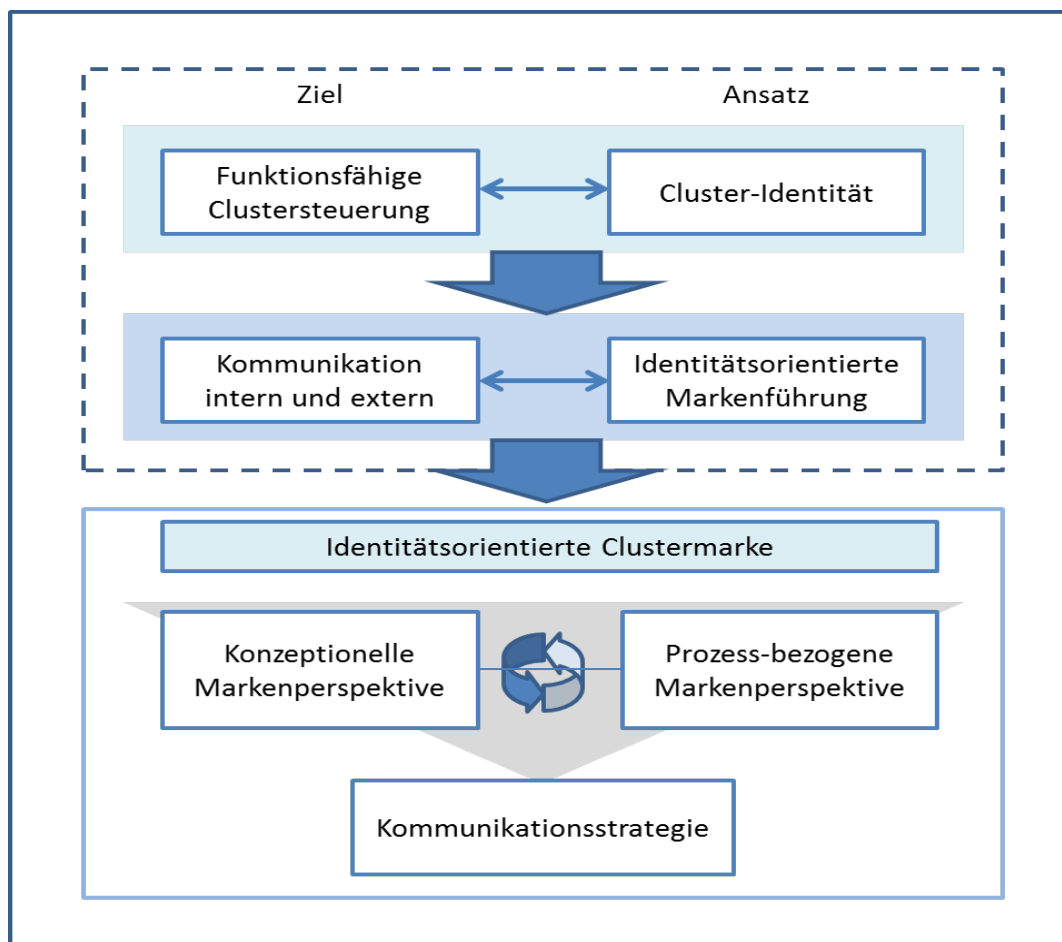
Ziel

Ansatz

Funktionsfähige Clustersteuerung

Cluster-Identität

Kommunikation intern und extern

Identitätsorientierte Markenführung

Identitätsorientierte Clustermarke

Konzeptionelle Markenperspektive

Prozess-bezogene Markenperspektive

Kommunikationsstrategie